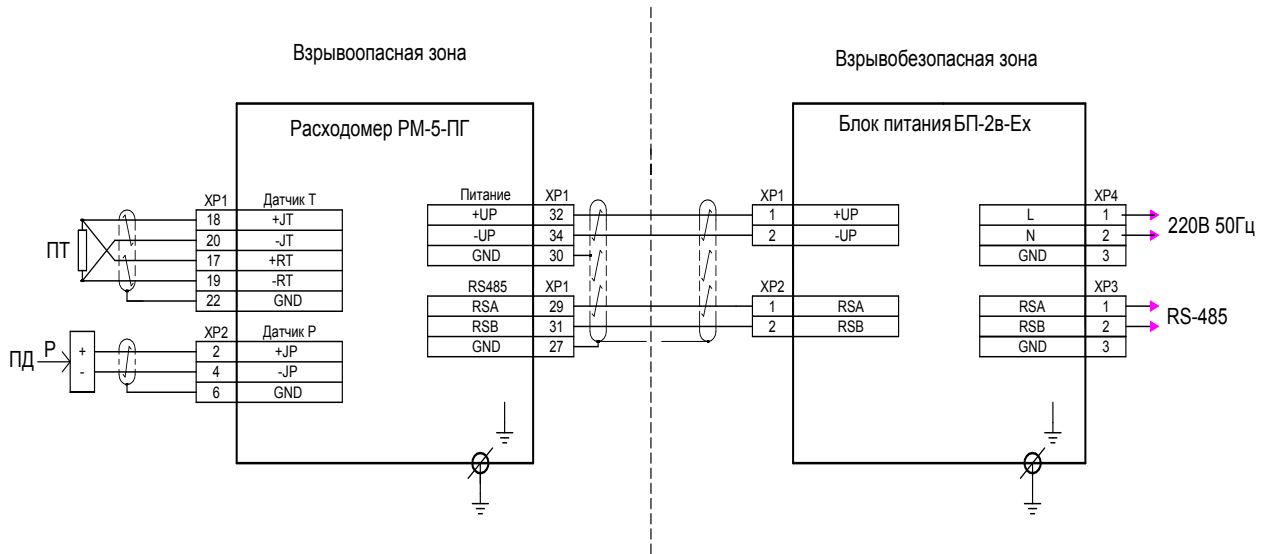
Взрывоопасная зона

Взрывобезопасная зона

Расходомер РМ-5-ПГ

Блок питания БП-2в-Ех

ПТ

| XP1 | Датчик T |
|---|---|
| 18 | +JT |
| 20 | -JT |
| 17 | +RT |
| 19 | -RT |
| 22 | GND |

ПД P + -

| XP2 | Датчик P |
|---|---|
| 2 | +JP |
| 4 | -JP |
| 6 | GND |

| Питание | XP1 |
|---|---|
| +UP | 32 |
| -UP | 34 |
| GND | 30 |

| RS485 | XP1 |
|---|---|
| RSA | 29 |
| RSB | 31 |
| GND | 27 |

| XP1 | |
|---|---|
| 1 | +UP |
| 2 | -UP |

| XP2 | |
|---|---|
| 1 | RSA |
| 2 | RSB |

| | XP4 |
|---|---|
| L | 1 |
| N | 2 |
| GND | 3 |

| | XP3 |
|---|---|
| RSA | 1 |
| RSB | 2 |
| GND | 3 |

220В 50Гц

RS-485